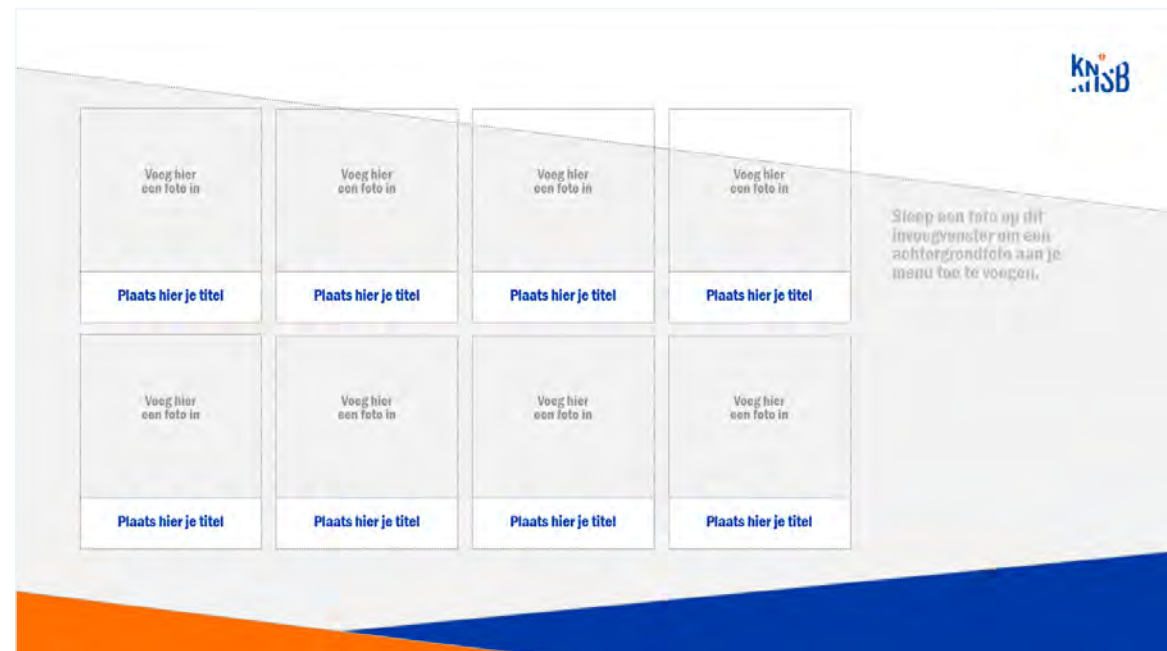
KNSB

Voeg hier een foto in

Plaats hier je titel

Voeg hier een foto in

Plaats hier je titel

Voeg hier een foto in

Plaats hier je titel

Voeg hier een foto in

Plaats hier je titel

Sleep een foto op dit invoegvenster om een achtergrondfoto aan je menu toe te voegen.

Voeg hier een foto in

Plaats hier je titel

Voeg hier een foto in

Plaats hier je titel

Voeg hier een foto in

Plaats hier je titel

Voeg hier een foto in

Plaats hier je titel